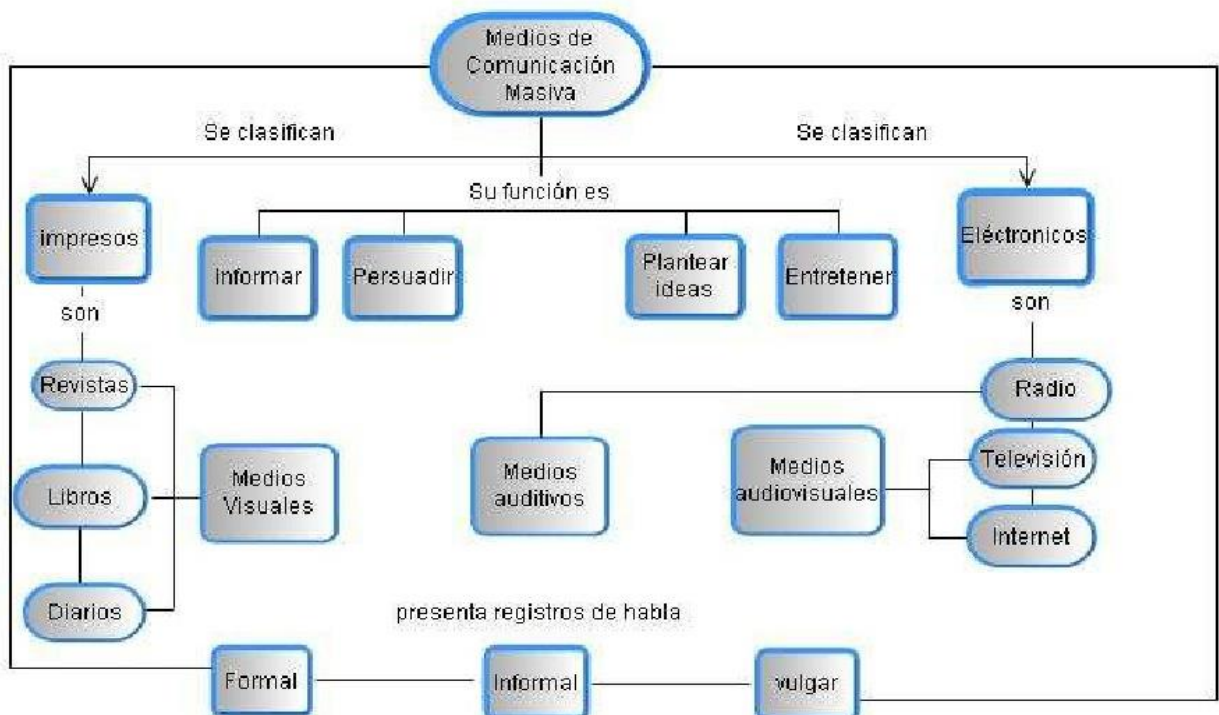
Medios de Comunicación Masiva

Se clasifican

Se clasifican

Su función es

impresos

Informar

Persuadir

Plantear ideas

Entretener

Eléctronicos

son

son

Revistas

Radio

Libros

Medios Visuales

Medios auditivos

Medios audiovisuales

Televisión

Internet

Diarios

presenta registros de habla

Formal

Informal

vulgar